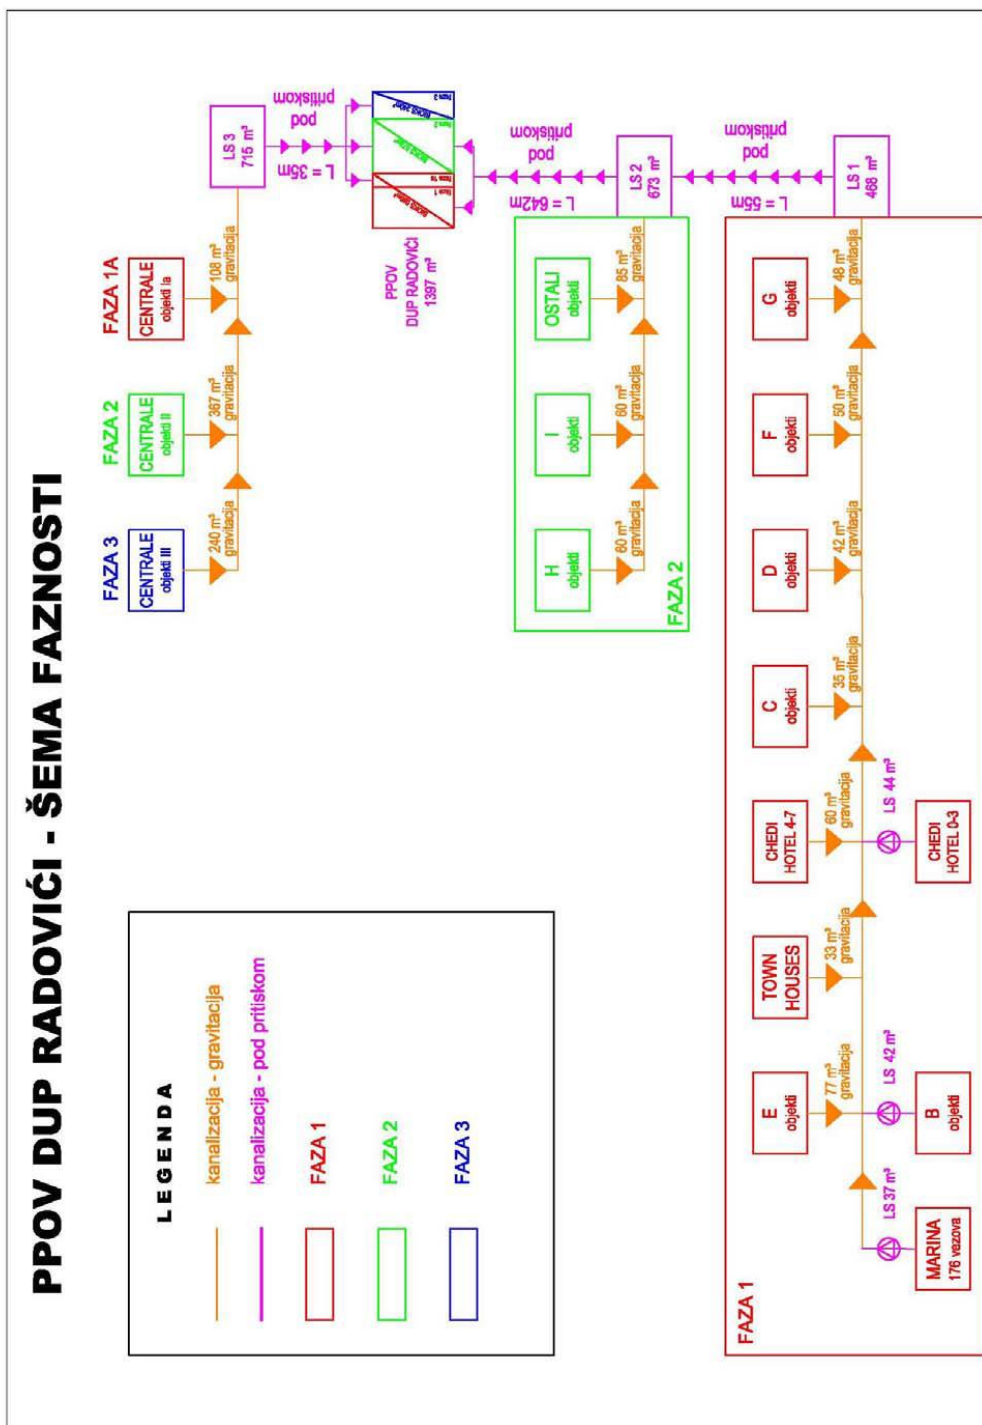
PPOV DUP RADOVIĆI - ŠEMA FAZNOSTI

LEGENDA

kanalizacija - gravitacija

kanalizacija - pod pritiskom

FAZA 1

FAZA 2

FAZA 3

FAZA 3
CENTRALE
objekti III
240 m³
gravitacija

FAZA 2
CENTRALE
objekti II
367 m³
gravitacija

FAZA 1A
CENTRALE
objekti Ia
108 m³
gravitacija

LS 3
715 m³

L = 35m
pod
pritiskom

PPOV
DUP RADOVIĆI
1397 m³

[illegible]

L = 642m
pod
pritiskom

LS 2
673 m³

L = 55m
pod
pritiskom

LS 1
468 m³

H
objekti
60 m³
gravitacija

I
objekti
60 m³
gravitacija

OSTALI
objekti
85 m³
gravitacija

FAZA 2

MARINA
176 vezova
LS 37 m³

E
objekti
77 m³
gravitacija

B
objekti
LS 42 m³

TOWN
HOUSES
33 m³
gravitacija

CHEDI
HOTEL 4-7
60 m³
gravitacija

CHEDI
HOTEL 0-3
LS 44 m³

C
objekti
35 m³
gravitacija

D
objekti
42 m³
gravitacija

F
objekti
50 m³
gravitacija

G
objekti
48 m³
gravitacija

FAZA 1